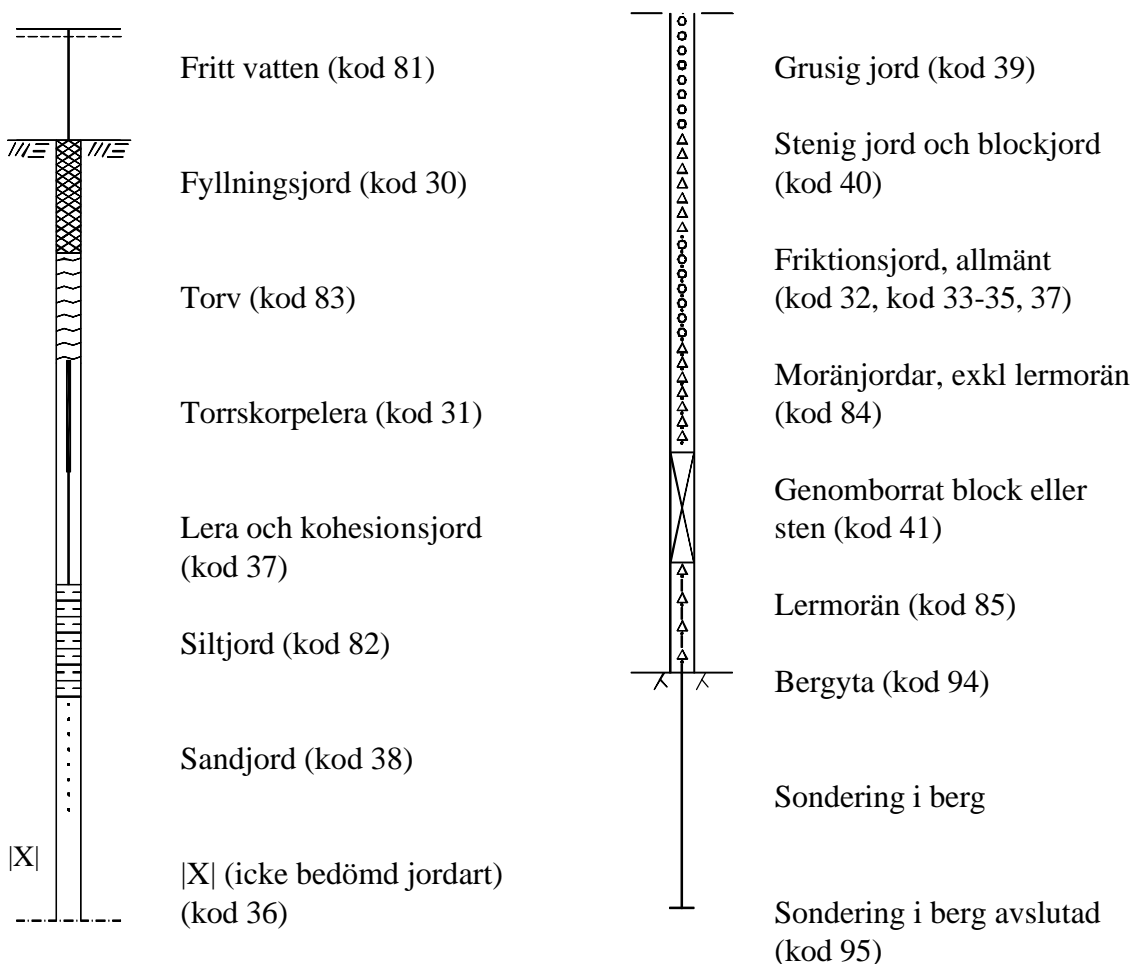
Fritt vatten (kod 81)

Fyllningsjord (kod 30)

Torv (kod 83)

Torrskorpelera (kod 31)

Lera och kohesionsjord (kod 37)

Siltjord (kod 82)

Sandjord (kod 38)

|X|

|X| (icke bedömd jordart) (kod 36)

Grusig jord (kod 39)

Stenig jord och blockjord (kod 40)

Friktionsjord, allmänt (kod 32, kod 33-35, 37)

Moränjordar, exkl lermorän (kod 84)

Genomborrat block eller sten (kod 41)

Lermorän (kod 85)

Bergyta (kod 94)

Sondering i berg

Sondering i berg avslutad (kod 95)